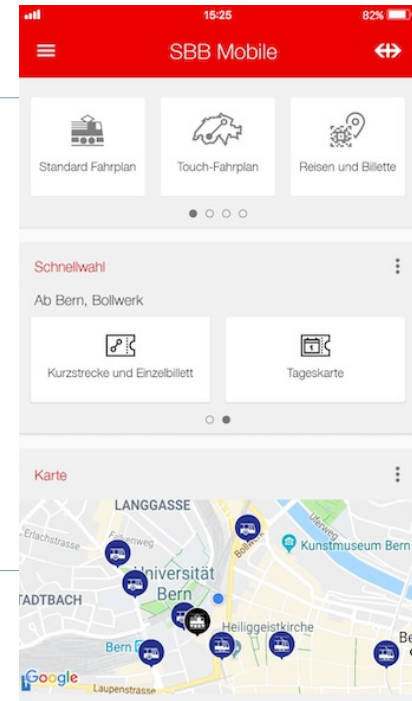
15:25
82%
SBB Mobile
Standard Fahrplan
Touch-Fahrplan
Reisen und Billette
Schnellwahl
Ab Bern, Bollwerk
Kurzstrecke und Einzelbillett
Tageskarte
Karte
LANGGASSE
Erlachstrasse
Falkenweg
Bollwerk
Uferweg
Kunstmuseum Bern
Universität Bern
TADTBACH
Heiliggeistkirche
Bern
Be
Google
Laupenstrasse